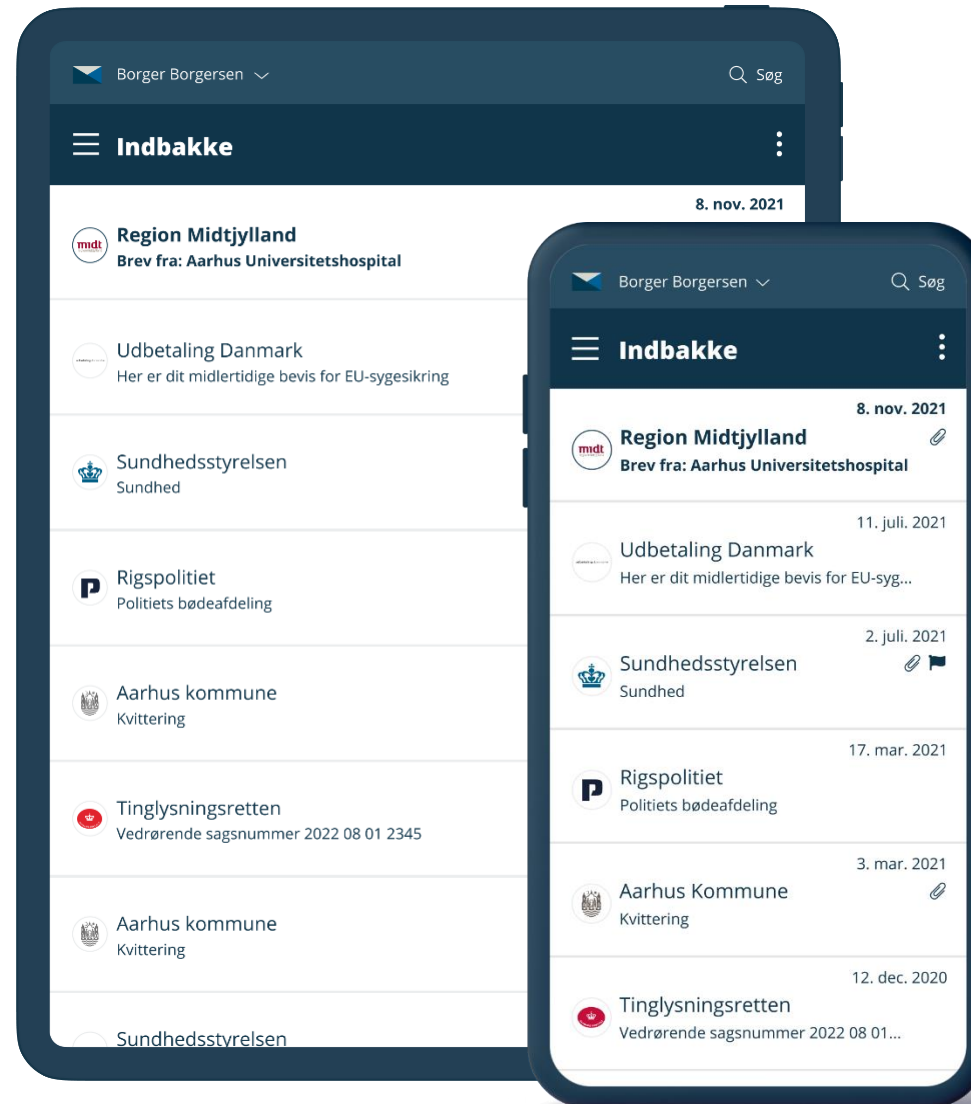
Borger Borgersen

Søg

Indbakke

8. nov. 2021

mdt

Region Midtjylland
Brev fra: Aarhus Universitetshospital

Udbetaling Danmark
Her er dit midlertidige bevis for EU-sygesikring

Sundhedsstyrelsen
Sundhed

Rigspolitiet
Politiets bødeafdeling

Aarhus kommune
Kvittering

Tinglysningsretten
Vedrørende sagsnummer 2022 08 01 2345

Aarhus kommune
Kvittering

Sundhedsstyrelsen

Borger Borgersen

Søg

Indbakke

8. nov. 2021

mdt

Region Midtjylland
Brev fra: Aarhus Universitetshospital

11. juli. 2021

Udbetaling Danmark
Her er dit midlertidige bevis for EU-syg...

2. juli. 2021

Sundhedsstyrelsen
Sundhed

17. mar. 2021

Rigspolitiet
Politiets bødeafdeling

3. mar. 2021

Aarhus Kommune
Kvittering

12. dec. 2020

Tinglysningsretten
Vedrørende sagsnummer 2022 08 01...